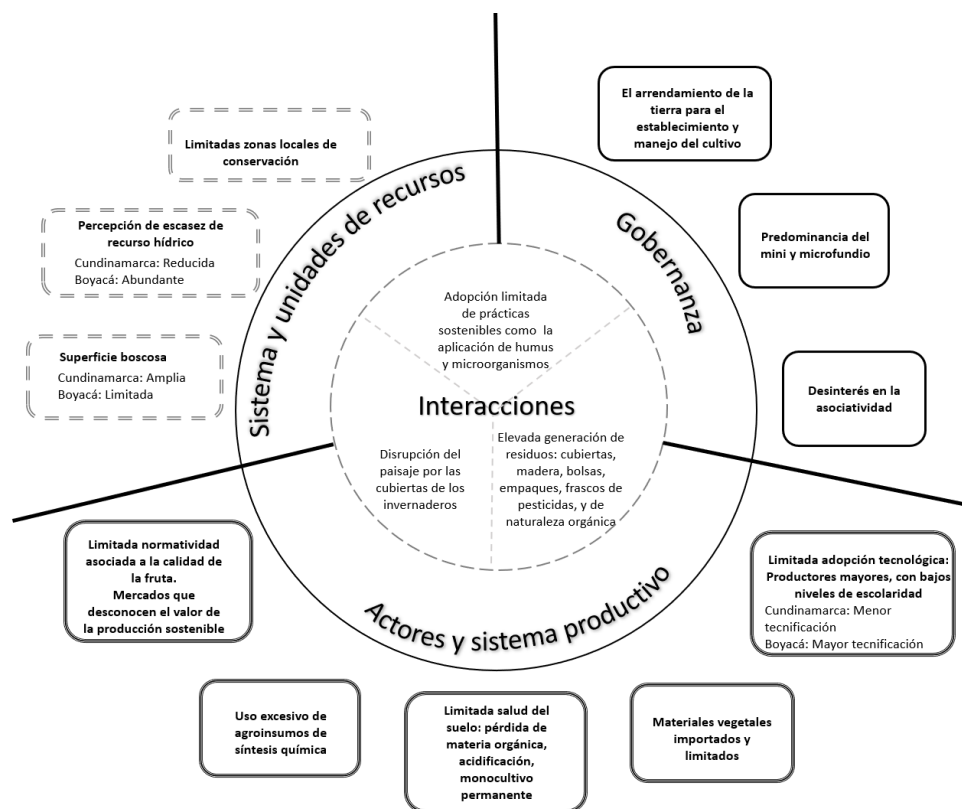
Limitadas zonas locales de conservación

Percepción de escasez de recurso hídrico
Cundinamarca: Reducida
Boyacá: Abundante

Superficie boscosa
Cundinamarca: Amplia
Boyacá: Limitada

Sistema y unidades de recursos

El arrendamiento de la tierra para el establecimiento y manejo del cultivo

Predominancia del mini y microfundio

Desinterés en la asociatividad

Gobernanza

Adopción limitada de prácticas sostenibles como la aplicación de humus y microorganismos

Interacciones

Disrupción del paisaje por las cubiertas de los invernaderos

Elevada generación de residuos: cubiertas, madera, bolsas, empaques, frascos de pesticidas, y de naturaleza orgánica

Limitada normatividad asociada a la calidad de la fruta.
Mercados que desconocen el valor de la producción sostenible

Actores y sistema productivo

Limitada adopción tecnológica: Productores mayores, con bajos niveles de escolaridad
Cundinamarca: Menor tecnificación
Boyacá: Mayor tecnificación

Uso excesivo de agroinsumos de síntesis química

Limitada salud del suelo: pérdida de materia orgánica, acidificación, monocultivo permanente

Materiales vegetales importados y limitados